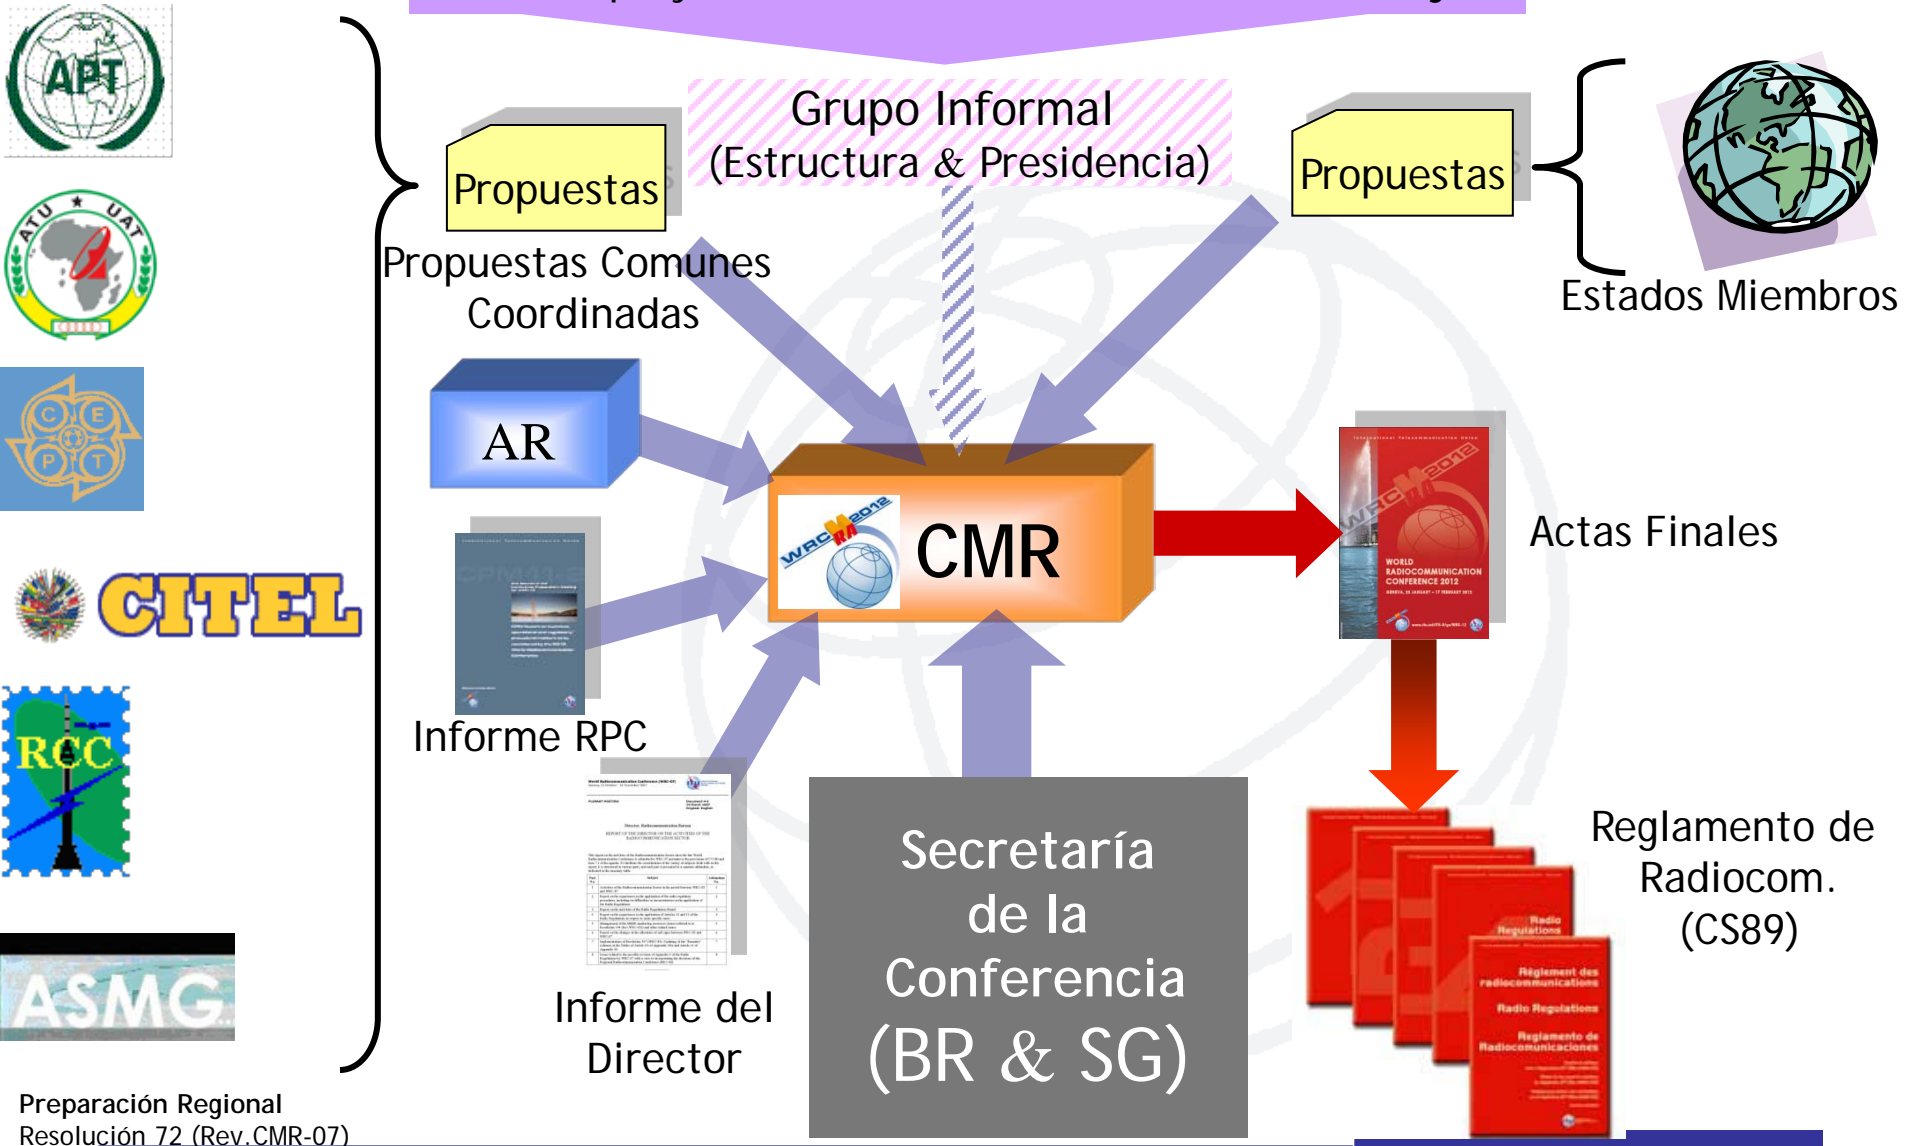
APT

ATU UAT

C E P T

CITEL

RCC

ASMG

Grupo Informal
(Estructura & Presidencia)

Propuestas

Propuestas Comunes Coordinadas

Propuestas

Estados Miembros

AR

WRC 2012

CMR

Actas Finales

Informe RPC

Informe del Director

Secretaría de la Conferencia
(BR & SG)

Reglamento de Radiocom. (CS89)

Preparación Regional
Resolución 72 (Rev.CMR-07)